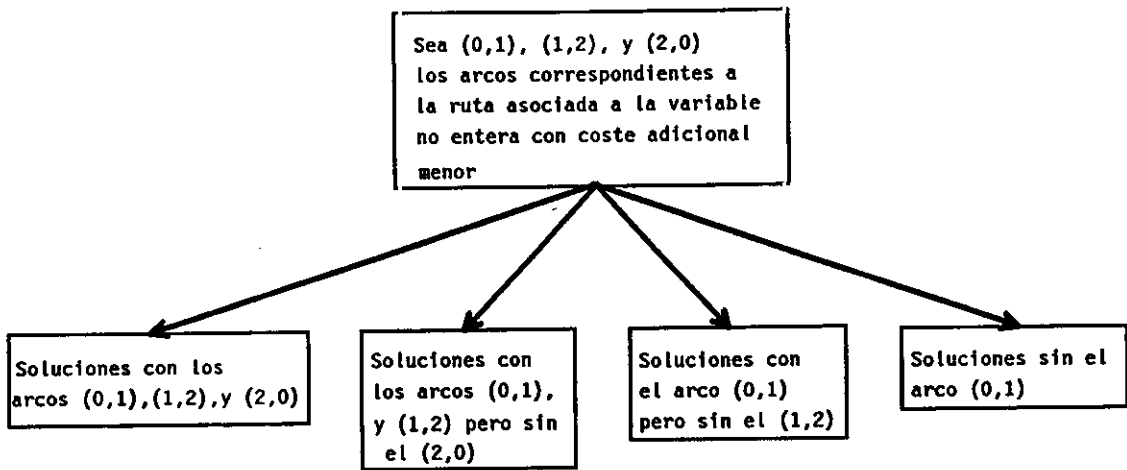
Sea (0,1), (1,2), y (2,0) los arcos correspondientes a la ruta asociada a la variable no entera con coste adicional menor

Soluciones con los arcos (0,1),(1,2),y (2,0)

Soluciones con los arcos (0,1), y (1,2) pero sin el (2,0)

Soluciones con el arco (0,1) pero sin el (1,2)

Soluciones sin el arco (0,1)